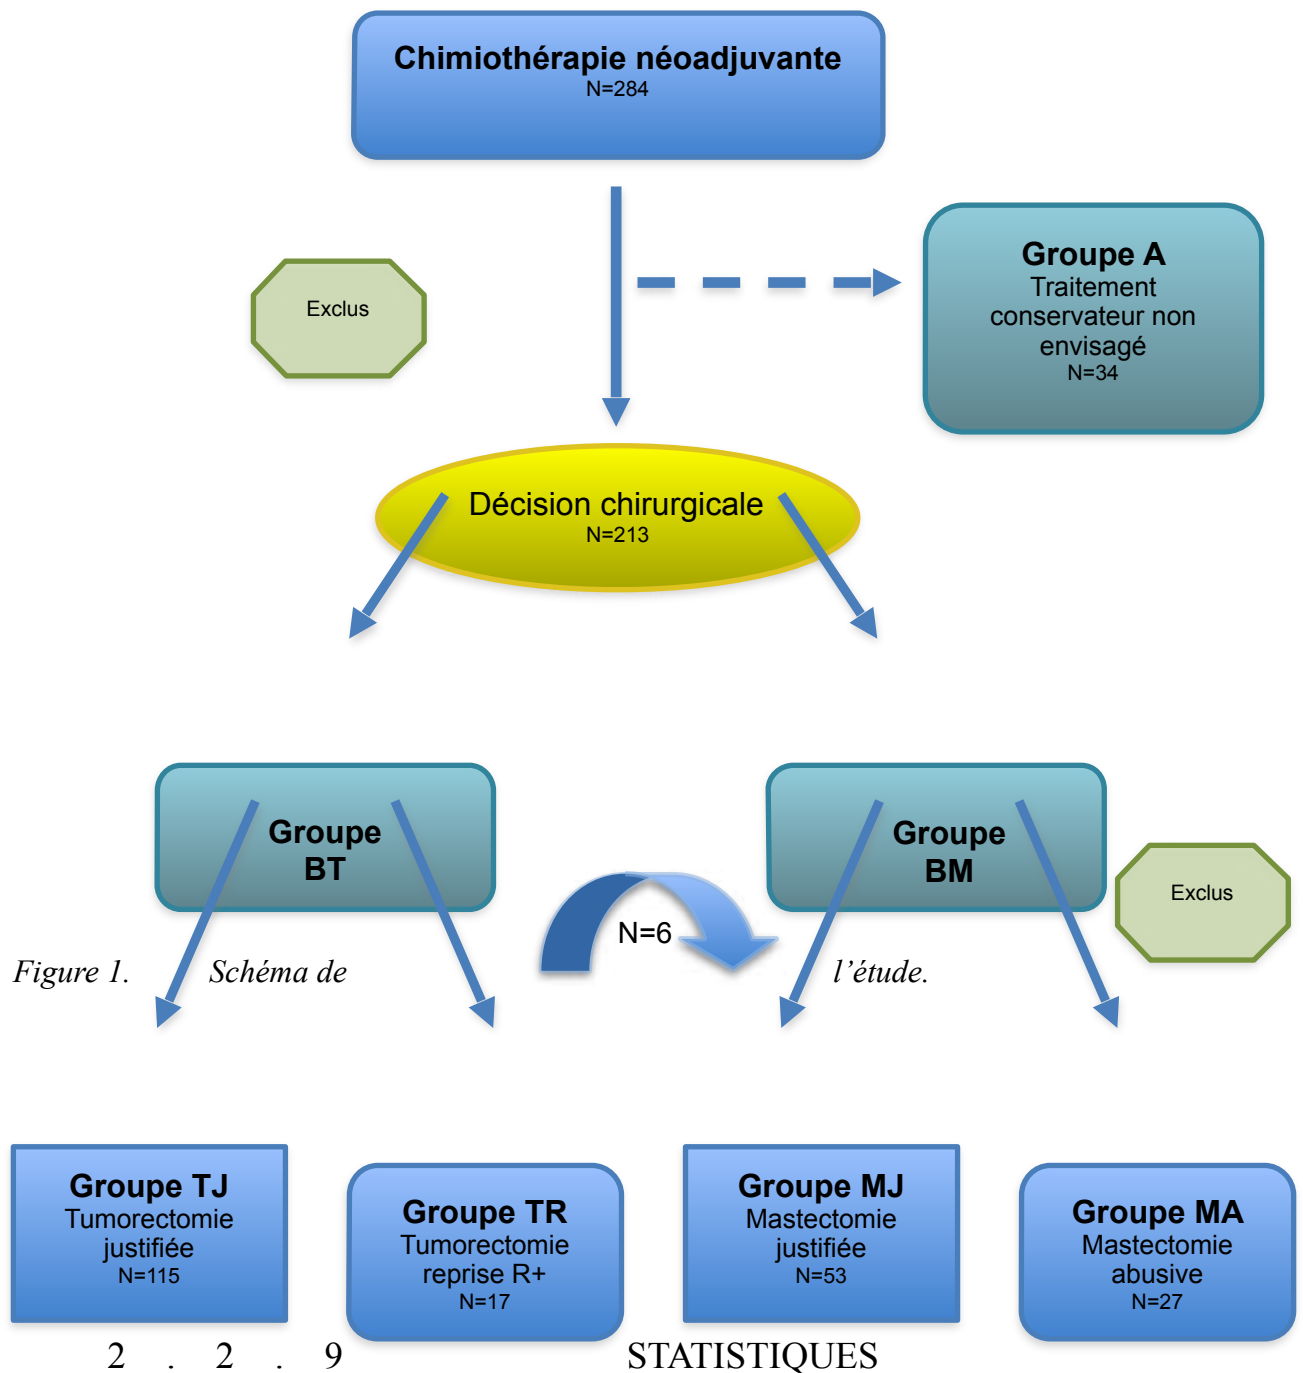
Chimiothérapie néoadjuvante
N=284

Exclus

Groupe A
Traitement conservateur non envisagé
N=34

Décision chirurgicale
N=213

Groupe BT

Groupe BM

Exclus

N=6

Figure 1. Schéma de l'étude.

Groupe TJ
Tumorectomie justifiée
N=115

Groupe TR
Tumorectomie reprise R+
N=17

Groupe MJ
Mastectomie justifiée
N=53

Groupe MA
Mastectomie abusive
N=27

2 . 2 . 9 STATISTIQUES